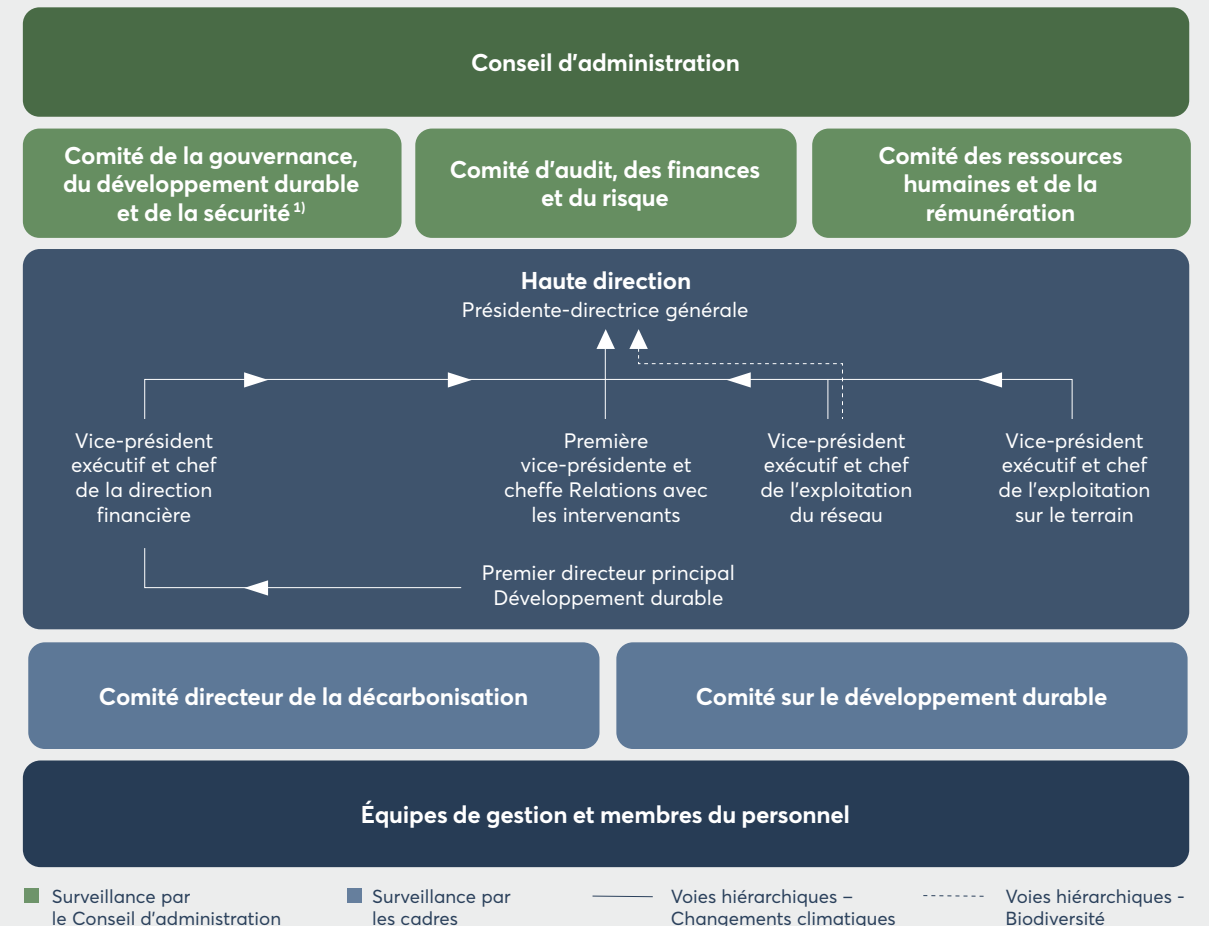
Conseil d'administration

Comité de la gouvernance, du développement durable et de la sécurité $^{1)}$

Comité d'audit, des finances et du risque

Comité des ressources humaines et de la rémunération

Haute direction
Présidente-directrice générale

Vice-président exécutif et chef de la direction financière

Première vice-présidente et cheffe Relations avec les intervenants

Vice-président exécutif et chef de l'exploitation du réseau

Vice-président exécutif et chef de l'exploitation sur le terrain

Premier directeur principal Développement durable

Comité directeur de la décarbonisation

Comité sur le développement durable

Équipes de gestion et membres du personnel

Surveillance par le Conseil d'administration

Surveillance par les cadres

Voies hiérarchiques – Changements climatiques

Voies hiérarchiques - Biodiversité